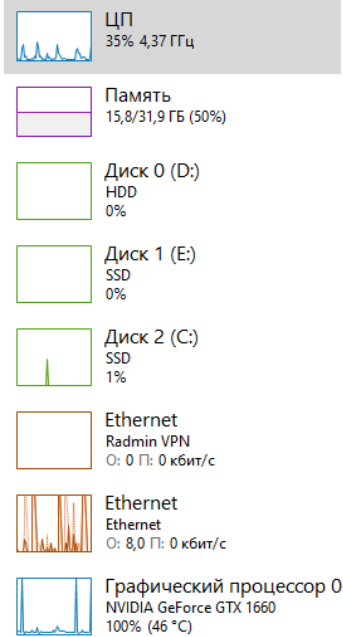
ЦП
35% 4,37 ГГц

Память
15,8/31,9 ГБ (50%)

Диск 0 (D:)
HDD
0%

Диск 1 (E:)
SSD
0%

Диск 2 (C:)
SSD
1%

Ethernet
Radmin VPN
О: 0 П: 0 кбит/с

Ethernet
Ethernet
О: 8,0 П: 0 кбит/с

Графический процессор 0
NVIDIA GeForce GTX 1660
100% (46 °C)